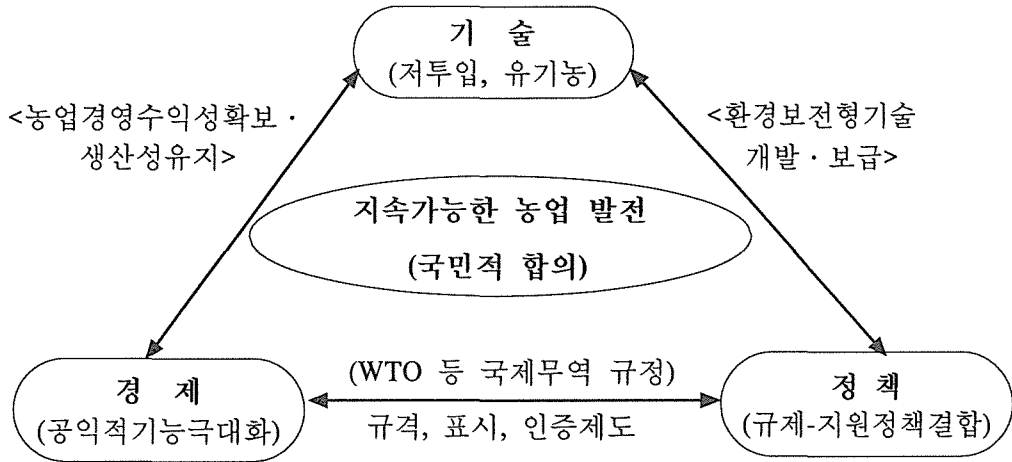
기 술
(저투입, 유기농)

<농업경영수익성확보 · 생산성유지>

<환경보전형기술 개발 · 보급>

지속가능한 농업 발전
(국민적 합의)

경 제
(공익적기능극대화)

(WTO 등 국제무역 규정)
규격, 표시, 인증제도

정 책
(규제-지원정책결합)